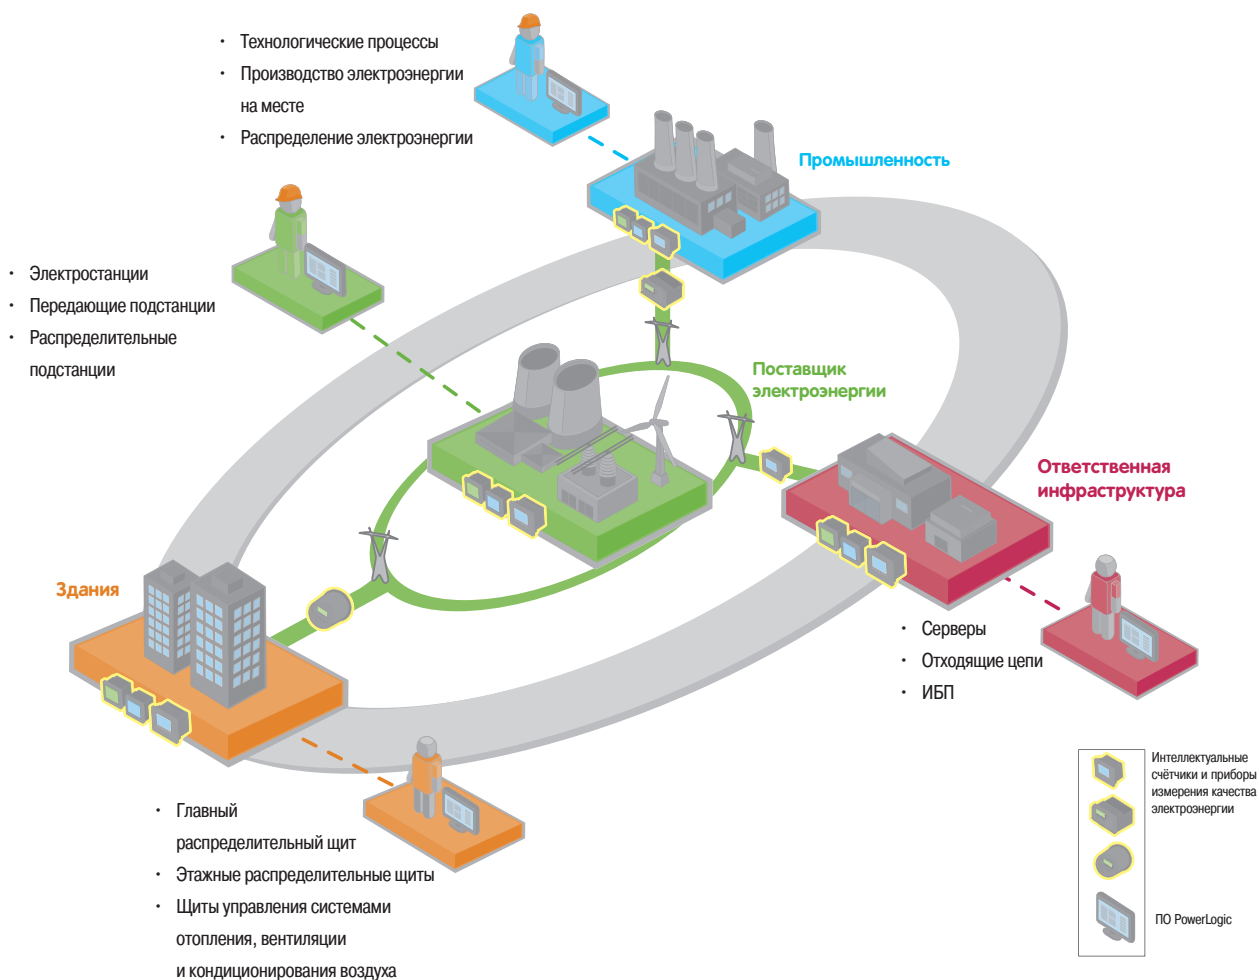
• Технологические процессы
• Производство электроэнергии на месте
• Распределение электроэнергии

Промышленность

• Электростанции
• Передающие подстанции
• Распределительные подстанции

Поставщик электроэнергии

Ответственная инфраструктура

Здания

• Серверы
• Отходящие цепи
• ИБП

• Главный распределительный щит
• Этажные распределительные щиты
• Щиты управления системами отопления, вентиляции и кондиционирования воздуха

Интеллектуальные счётчики и приборы измерения качества электроэнергии

ПО PowerLogic